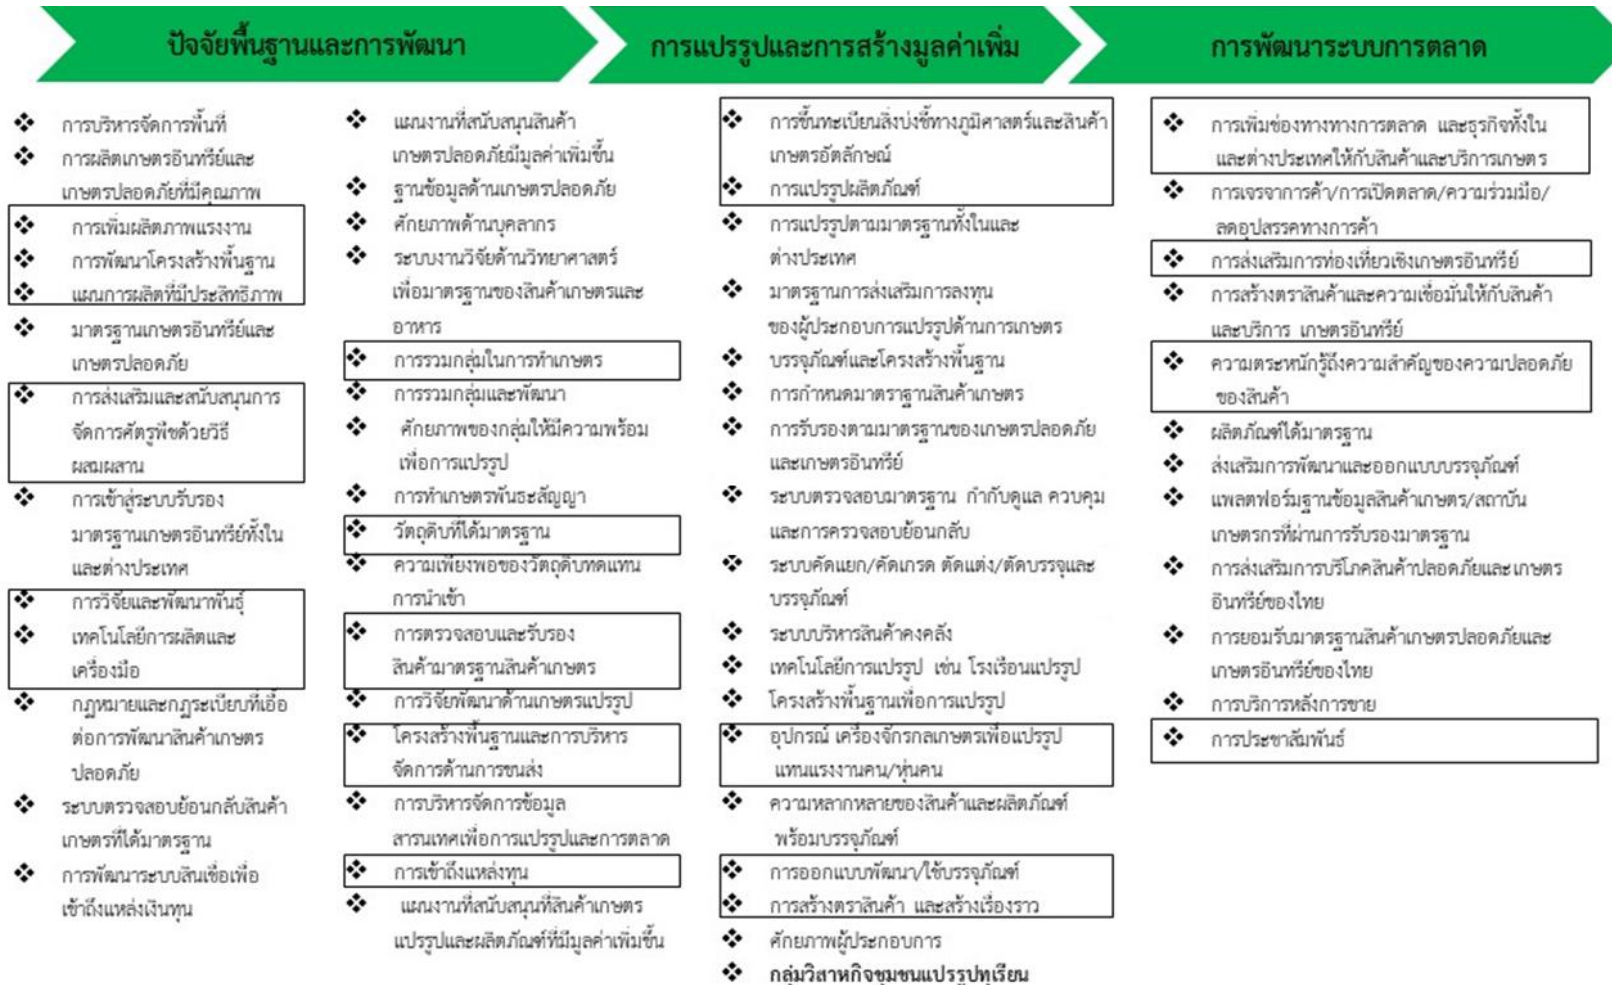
ปัจจัยพื้นฐานและการพัฒนา

❖ การบริหารจัดการพื้นที่
❖ การผลิตเกษตรอินทรีย์และเกษตรปลอดภัยที่มีคุณภาพ
❖ การเพิ่มผลิตภาพแรงงาน
❖ การพัฒนาโครงสร้างพื้นฐาน
❖ แผนการผลิตที่มีประสิทธิภาพ
❖ มาตรฐานเกษตรอินทรีย์และเกษตรปลอดภัย
❖ การส่งเสริมและสนับสนุนการจัดการศัตรูพืชด้วยวิธีผสมผสาน
❖ การเข้าสู่ระบบรับรองมาตรฐานเกษตรอินทรีย์ทั้งในและต่างประเทศ
❖ การวิจัยและพัฒนาพันธุ์
❖ เทคโนโลยีการผลิตและเครื่องมือ
❖ กฎหมายและกฎระเบียบที่เอื้อต่อการพัฒนาสินค้าเกษตรปลอดภัย
❖ ระบบตรวจสอบย้อนกลับสินค้าเกษตรที่ได้มาตรฐาน
❖ การพัฒนาระบบสินเชื่อเพื่อเข้าถึงแหล่งเงินทุน

❖ แผนงานที่สนับสนุนสินค้าเกษตรปลอดภัยมีมูลค่าเพิ่มขึ้น
❖ ฐานข้อมูลด้านเกษตรปลอดภัย
❖ ศักยภาพด้านบุคลากร
❖ ระบบงานวิจัยด้านวิทยาศาสตร์เพื่อมาตรฐานของสินค้าเกษตรและอาหาร
❖ การรวมกลุ่มในการทำเกษตร
❖ การรวมกลุ่มและพัฒนา
❖ ศักยภาพของกลุ่มให้มีความพร้อมเพื่อการแปรรูป
❖ การทำเกษตรพันธะสัญญา
❖ วัตถุดิบที่ได้มาตรฐาน
❖ ความเพียงพอของวัตถุดิบทดแทนการนำเข้า
❖ การตรวจสอบและรับรองสินค้ามาตรฐานสินค้าเกษตร
❖ การวิจัยพัฒนาด้านเกษตรแปรรูป
❖ โครงสร้างพื้นฐานและการบริหารจัดการด้านการขนส่ง
❖ การบริหารจัดการข้อมูลสารสนเทศเพื่อการแปรรูปและการตลาด
❖ การเข้าถึงแหล่งทุน
❖ แผนงานที่สนับสนุนที่สินค้าเกษตรแปรรูปและผลิตภัณฑ์ที่มีมูลค่าเพิ่มขึ้น

การแปรรูปและการสร้างมูลค่าเพิ่ม

❖ การขึ้นทะเบียนสิ่งบ่งชี้ทางภูมิศาสตร์และสินค้าเกษตรอัตลักษณ์
❖ การแปรรูปผลิตภัณฑ์
❖ การแปรรูปตามมาตรฐานทั้งในและต่างประเทศ
❖ มาตรฐานการส่งเสริมการลงทุนของผู้ประกอบการแปรรูปด้านการเกษตร
❖ บรรจุภัณฑ์และโครงสร้างพื้นฐาน
❖ การกำหนดมาตราฐานสินค้าเกษตร
❖ การรับรองตามมาตรฐานของเกษตรปลอดภัยและเกษตรอินทรีย์
❖ ระบบตรวจสอบมาตรฐาน กำกับดูแล ควบคุมและการตรวจสอบย้อนกลับ
❖ ระบบคัดแยก/คัดเกรด ตัดแต่ง/ตัดบรรจุและบรรจุภัณฑ์
❖ ระบบบริหารสินค้าคงคลัง
❖ เทคโนโลยีการแปรรูป เช่น โรงเรือนแปรรูป
❖ โครงสร้างพื้นฐานเพื่อการแปรรูป
❖ อุปกรณ์ เครื่องจักรกลเกษตรเพื่อแปรรูปแทนแรงงานคน/หุ่นคน
❖ ความหลากหลายของสินค้าและผลิตภัณฑ์พร้อมบรรจุภัณฑ์
❖ การออกแบบพัฒนา/ใช้บรรจุภัณฑ์
❖ การสร้างตราสินค้า และสร้างเรื่องราว
❖ ศักยภาพผู้ประกอบการ
❖ กลุ่มวิสาหกิจชุมชนแปรรูปทุเรียน

การพัฒนาระบบการตลาด

❖ การเพิ่มช่องทางทางการตลาด และธุรกิจทั้งในและต่างประเทศให้กับสินค้าและบริการเกษตร
❖ การเจรจาการค้า/การเปิดตลาด/ความร่วมมือ/ลดอุปสรรคทางการค้า
❖ การส่งเสริมการท่องเที่ยวเชิงเกษตรอินทรีย์
❖ การสร้างตราสินค้าและความเชื่อมั่นให้กับสินค้าและบริการ เกษตรอินทรีย์
❖ ความตระหนักรู้ถึงความสำคัญของความปลอดภัยของสินค้า
❖ ผลิตภัณฑ์ได้มาตรฐาน
❖ ส่งเสริมการพัฒนาและออกแบบบรรจุภัณฑ์
❖ แพลตฟอร์มฐานข้อมูลสินค้าเกษตร/สถาบันเกษตรกรที่ผ่านการรับรองมาตรฐาน
❖ การส่งเสริมการบริโภคสินค้าปลอดภัยและเกษตรอินทรีย์ของไทย
❖ การยอมรับมาตรฐานสินค้าเกษตรปลอดภัยและเกษตรอินทรีย์ของไทย
❖ การบริการหลังการขาย
❖ การประชาสัมพันธ์